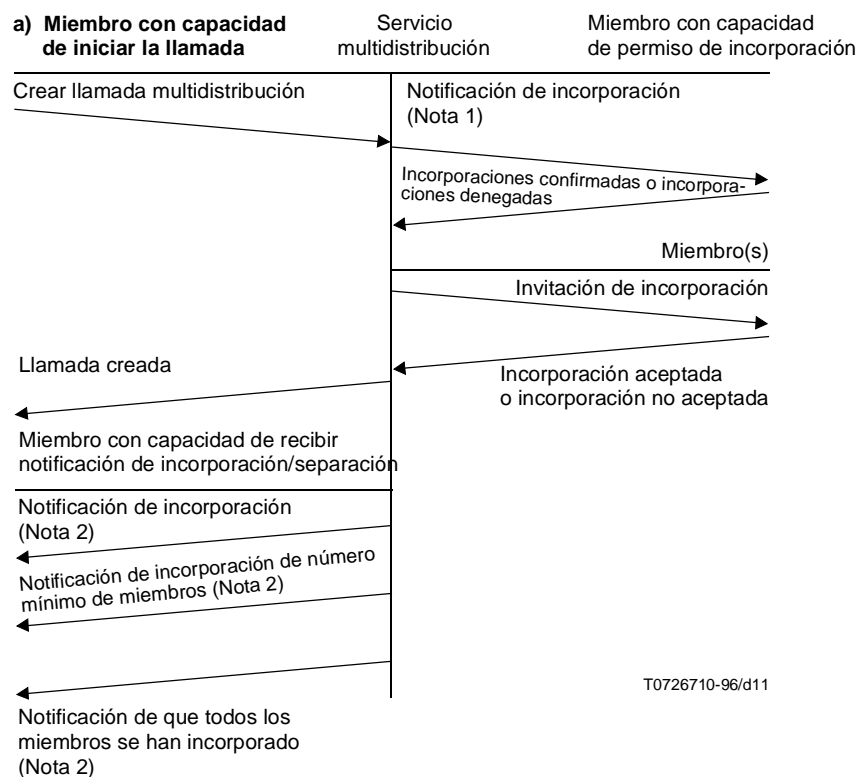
a) Miembro con capacidad de iniciar la llamada

Servicio multidistribución

Miembro con capacidad de permiso de incorporación

Crear llamada multidistribución

Notificación de incorporación (Nota 1)

Incorporaciones confirmadas o incorporaciones denegadas

Miembro(s)

Invitación de incorporación

Llamada creada

Incorporación aceptada o incorporación no aceptada

Miembro con capacidad de recibir notificación de incorporación/separación

Notificación de incorporación (Nota 2)

Notificación de incorporación de número mínimo de miembros (Nota 2)

T0726710-96/d11

Notificación de que todos los miembros se han incorporado (Nota 2)